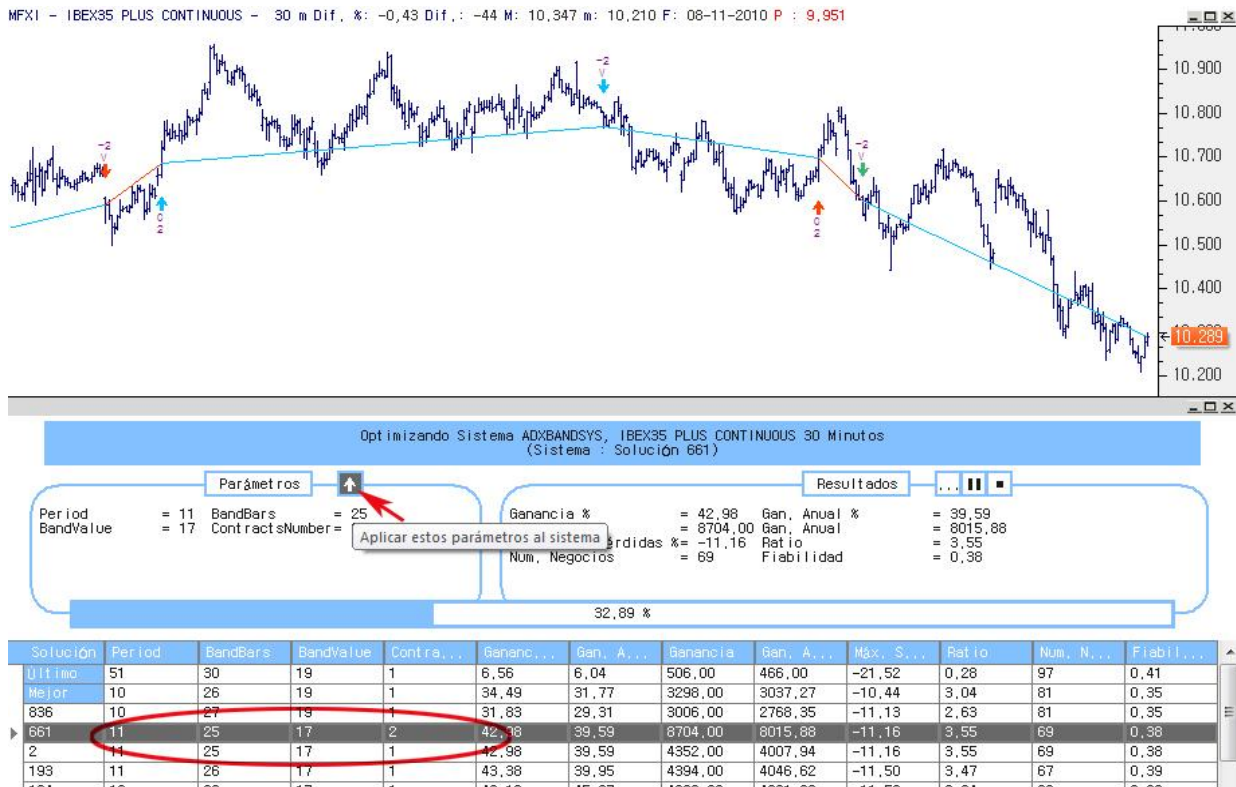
MFXI - IBEX35 PLUS CONTINUOUS - 30 m Dif, %: -0,43 Dif,: -44 M: 10,347 m: 10,210 F: 08-11-2010 P : 9,951

-2
V
0
2
-2
V
0
2
-2
V

10.900
10.800
10.700
10.600
10.500
10.400
10.289
10.200

Optimizando Sistema ADXBANDSYS, IBEX35 PLUS CONTINUOUS 30 Minutos
(Sistema : Solución 661)

Parámetros

Period = 11 BandBars = 25
BandValue = 17 ContractsNumber =

Aplicar estos parámetros al sistema

Resultados

Ganancia % = 42,98 Gan, Anual % = 39,59
= 8704,00 Gan, Anual = 8015,88
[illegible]érdidas %= -11,16 Ratio = 3,55
Num, Negocios = 69 Fiabilidad = 0,38

32,89 %

| Solución | Period | BandBars | BandValue | Contra,.. | Gananc,.. | Gan, A,.. | Ganancia | Gan, A,.. | Máx, S,.. | Ratio | Num, N,.. | Fiabil,.. |
|---|---|---|---|---|---|---|---|---|---|---|---|---|
| Último | 51 | 30 | 19 | 1 | 6,56 | 6,04 | 506,00 | 466,00 | -21,52 | 0,28 | 97 | 0,41 |
| Mejor | 10 | 26 | 19 | 1 | 34,49 | 31,77 | 3298,00 | 3037,27 | -10,44 | 3,04 | 81 | 0,35 |
| 836 | 10 | 27 | 19 | 1 | 31,83 | 29,31 | 3006,00 | 2768,35 | -11,13 | 2,63 | 81 | 0,35 |
| 661 | 11 | 25 | 17 | 2 | 42,98 | 39,59 | 8704,00 | 8015,88 | -11,16 | 3,55 | 69 | 0,38 |
| 2 | 11 | 25 | 17 | 1 | 42,98 | 39,59 | 4352,00 | 4007,94 | -11,16 | 3,55 | 69 | 0,38 |
| 193 | 11 | 26 | 17 | 1 | 43,38 | 39,95 | 4394,00 | 4046,62 | -11,50 | 3,47 | 67 | 0,39 |